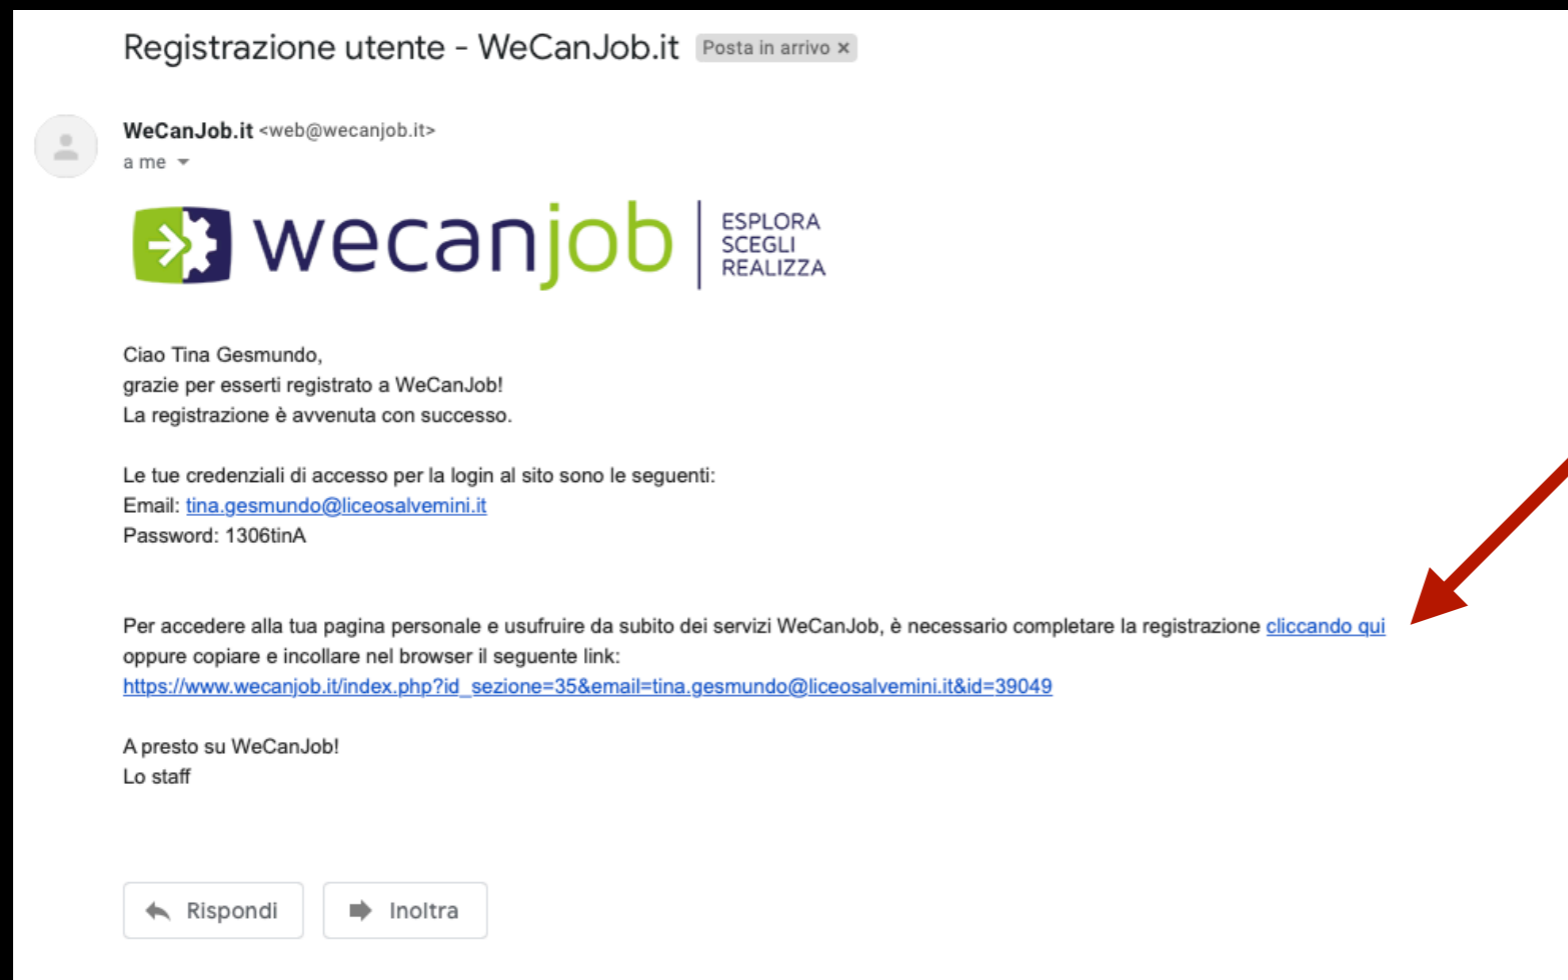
Registrazione utente - WeCanJob.it Posta in arrivo ×

WeCanJob.it <web@wecanjob.it>
a me

wecanjob ESPLORA SCEGLI REALIZZA

Ciao Tina Gesmundo,
grazie per esserti registrato a WeCanJob!
La registrazione è avvenuta con successo.

Le tue credenziali di accesso per la login al sito sono le seguenti:
Email: tina.gesmundo@liceosalvemini.it
Password: 1306tinA

Per accedere alla tua pagina personale e usufruire da subito dei servizi WeCanJob, è necessario completare la registrazione cliccando qui oppure copiare e incollare nel browser il seguente link:
https://www.wecanjob.it/index.php?id_sezione=35&email=tina.gesmundo@liceosalvemini.it&id=39049

A presto su WeCanJob!
Lo staff

Rispondi
Inoltra